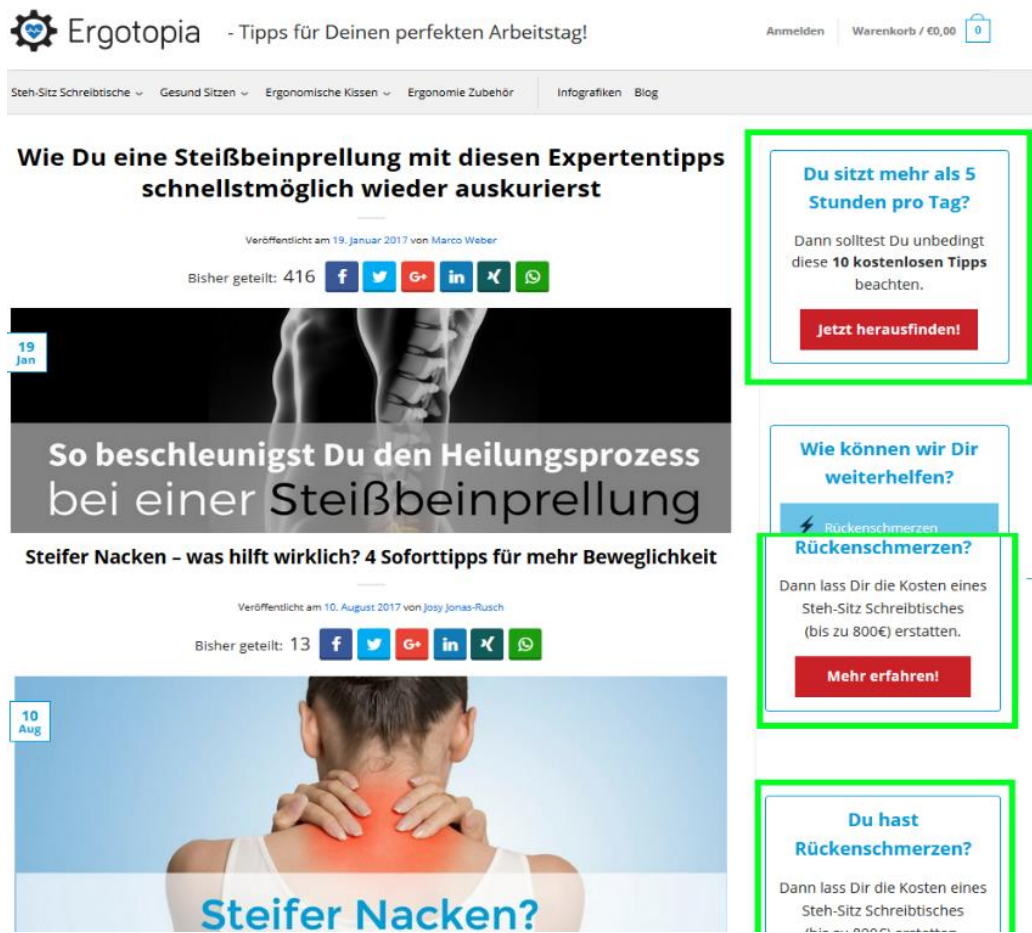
Ergotopia - Tipps für Deinen perfekten Arbeitstag!

Anmelden Warenkorb / €0,00 0

Steh-Sitz Schreibtische Gesund Sitzen Ergonomische Kissen Ergonomie Zubehör Infografiken Blog

Wie Du eine Steißbeinprellung mit diesen Expertentipps schnellstmöglich wieder auskurierst

Veröffentlicht am 19. Januar 2017 von Marco Weber

Bisher geteilt: 416

19 Jan

So beschleunigst Du den Heilungsprozess bei einer Steißbeinprellung

Steifer Nacken – was hilft wirklich? 4 Soforttipps für mehr Beweglichkeit

Veröffentlicht am 10. August 2017 von Josy Jonas-Rusch

Bisher geteilt: 13

10 Aug

Steifer Nacken?

Du sitzt mehr als 5 Stunden pro Tag?

Dann solltest Du unbedingt diese **10 kostenlosen Tipps** beachten.

Jetzt herausfinden!

Wie können wir Dir weiterhelfen?

Rückenschmerzen

Rückenschmerzen?

Dann lass Dir die Kosten eines Steh-Sitz Schreibtisches (bis zu 800€) erstatten.

Mehr erfahren!

Du hast Rückenschmerzen?

Dann lass Dir die Kosten eines Steh-Sitz Schreibtisches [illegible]